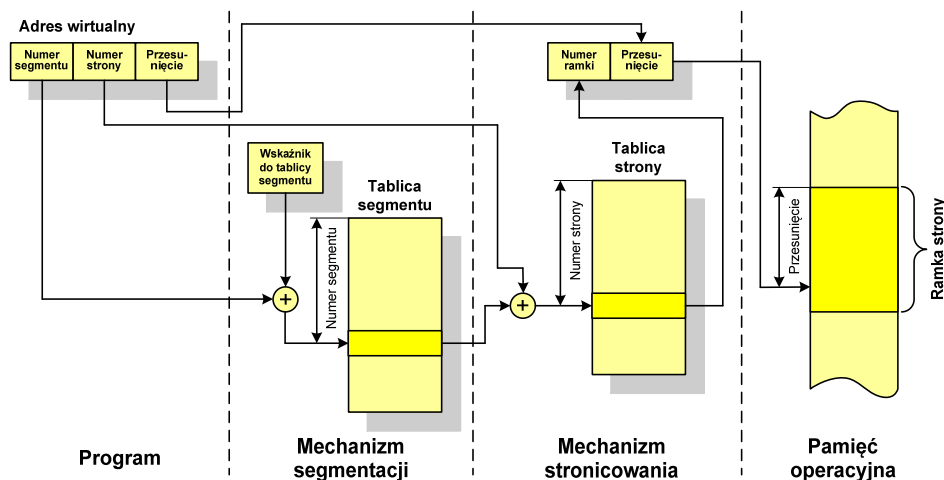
Adres wirtualny

| Numer segmentu | Numer strony | Przesunięcie |
|---|---|---|

| Numer ramki | Przesunięcie |
|---|---|

Wskaźnik do tablicy segmentu

Tablica segmentu

Numer segmentu

Tablica strony

Numer strony

Przesunięcie

Ramka strony

Program

Mechanizm segmentacji

Mechanizm stronicowania

Pamięć operacyjna